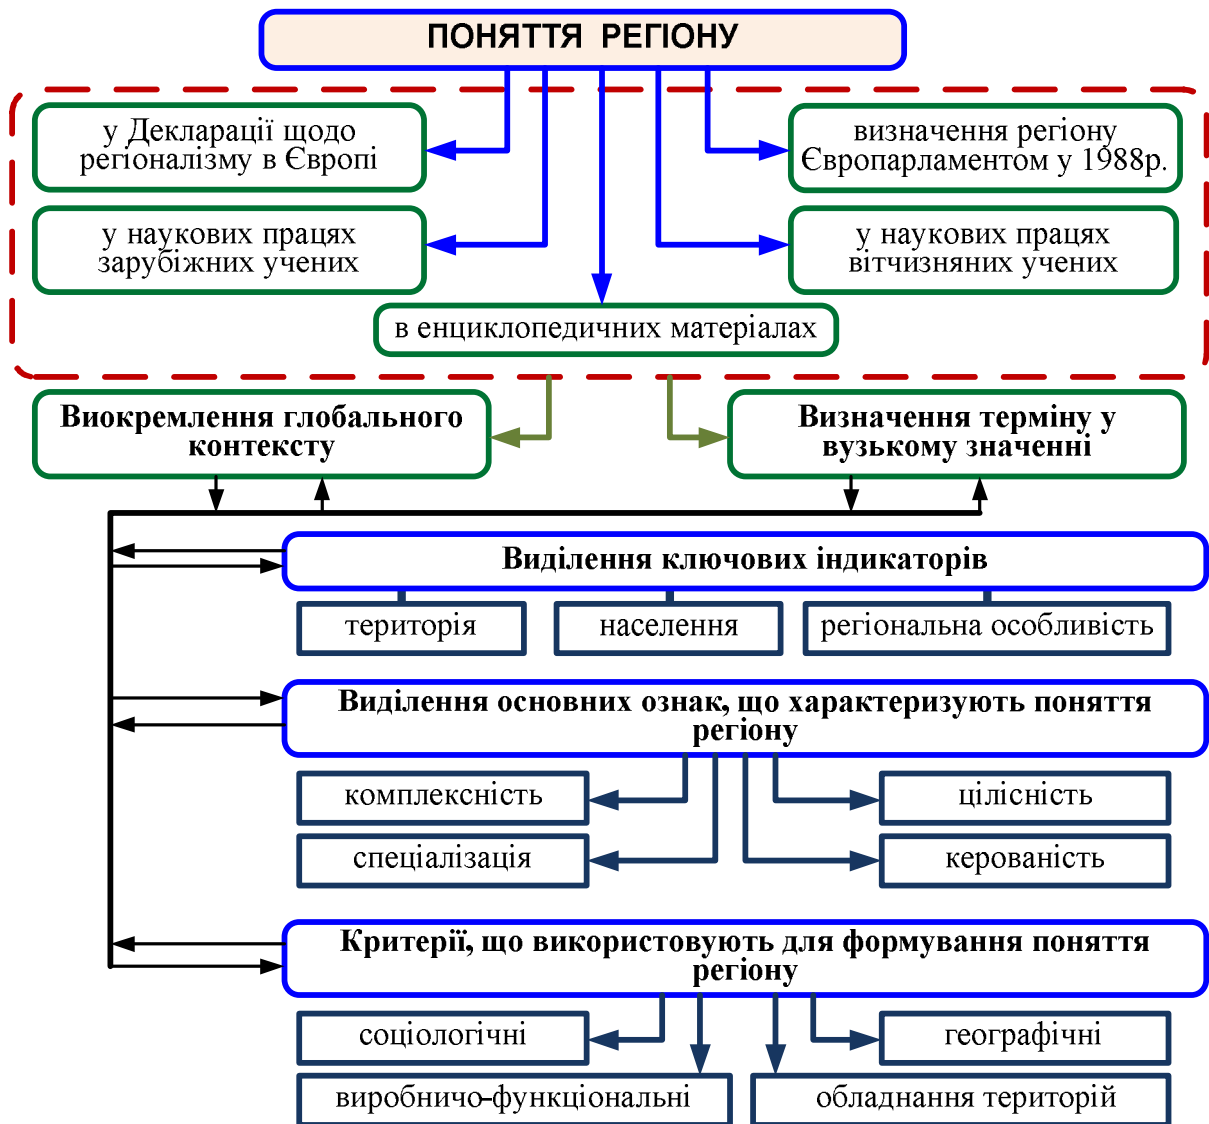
ПОНЯТТЯ РЕГІОНУ

у Декларації щодо регіоналізму в Європі

визначення регіону Європарламентом у 1988р.

у наукових працях зарубіжних учених

у наукових працях вітчизняних учених

в енциклопедичних матеріалах

Виокремлення глобального контексту

Визначення терміну у вузькому значенні

Виділення ключових індикаторів

територія

населення

регіональна особливість

Виділення основних ознак, що характеризують поняття регіону

комплексність

цілісність

спеціалізація

керованість

Критерії, що використовують для формування поняття регіону

соціологічні

географічні

виробничо-функціональні

обладнання територій